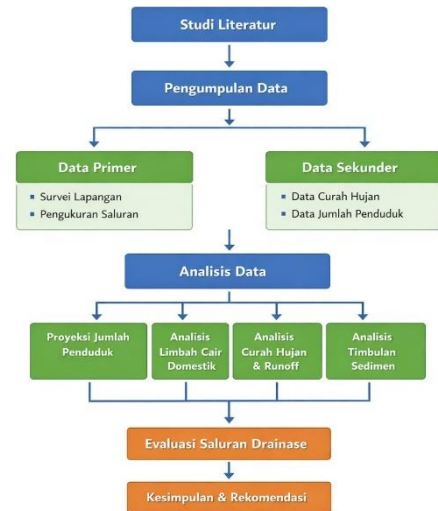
Studi Literatur

Pengumpulan Data

Data Primer
- Survei Lapangan
- Pengukuran Saluran

Data Sekunder
- Data Curah Hujan
- Data Jumlah Penduduk

Analisis Data

Proyeksi Jumlah Penduduk

Analisis Limbah Cair Domestik

Analisis Curah Hujan & Runoff

Analisis Timbulan Sedimen

Evaluasi Saluran Drainase

Kesimpulan & Rekomendasi